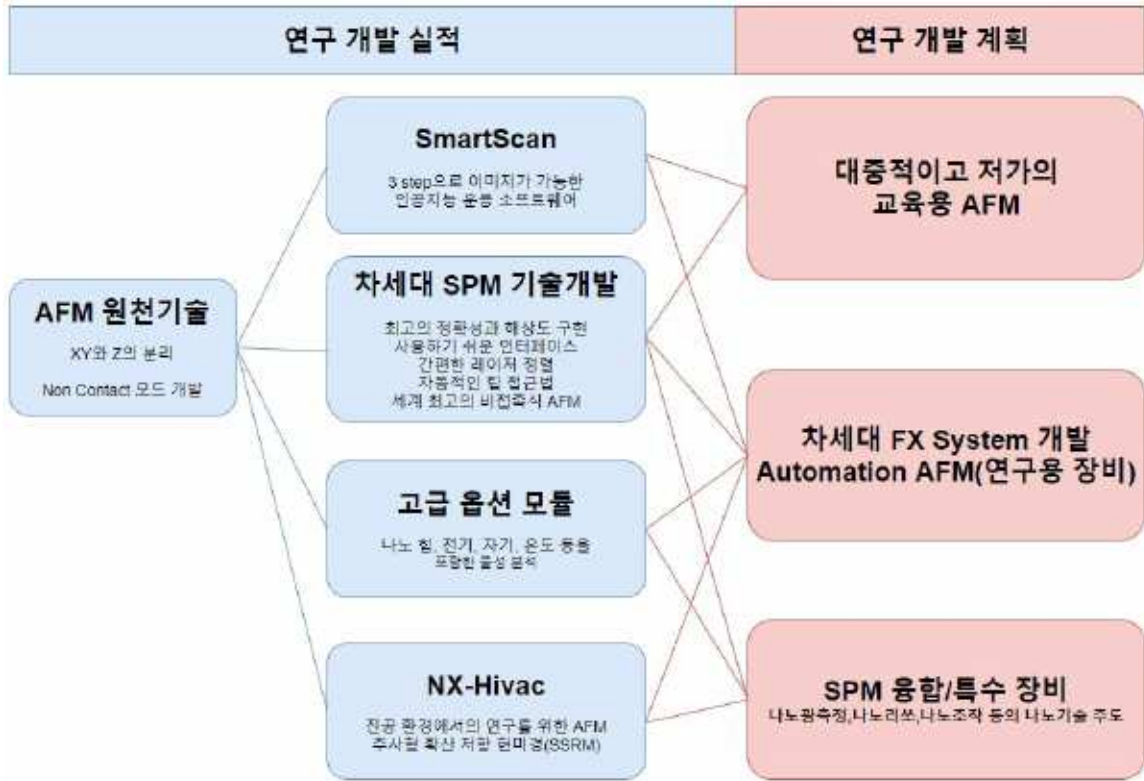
연구 개발 실적

연구 개발 계획

AFM 원천기술

XY와 Z의 분리

Non Contact 모드 개발

SmartScan

3 step으로 이미지가 가능한 인공지능 운용 소프트웨어

차세대 SPM 기술개발

최고의 정확성과 해상도 구현
사용하기 쉬운 인터페이스
간편한 레이저 정렬
자동적인 팁 접근법
세계 최고의 비접촉식 AFM

고급 옵션 모듈

나노 힘, 전기, 자기, 온도 등을 포함한 물성 분석

NX-Hivac

진공 환경에서의 연구를 위한 AFM
주사형 확산 저항 현미경(SSRM)

대중적이고 저가의 교육용 AFM

차세대 FX System 개발
Automation AFM(연구용 장비)

SPM 융합/특수 장비

나노광측정,나노리쏘,나노조작 등의 나노기술 주도